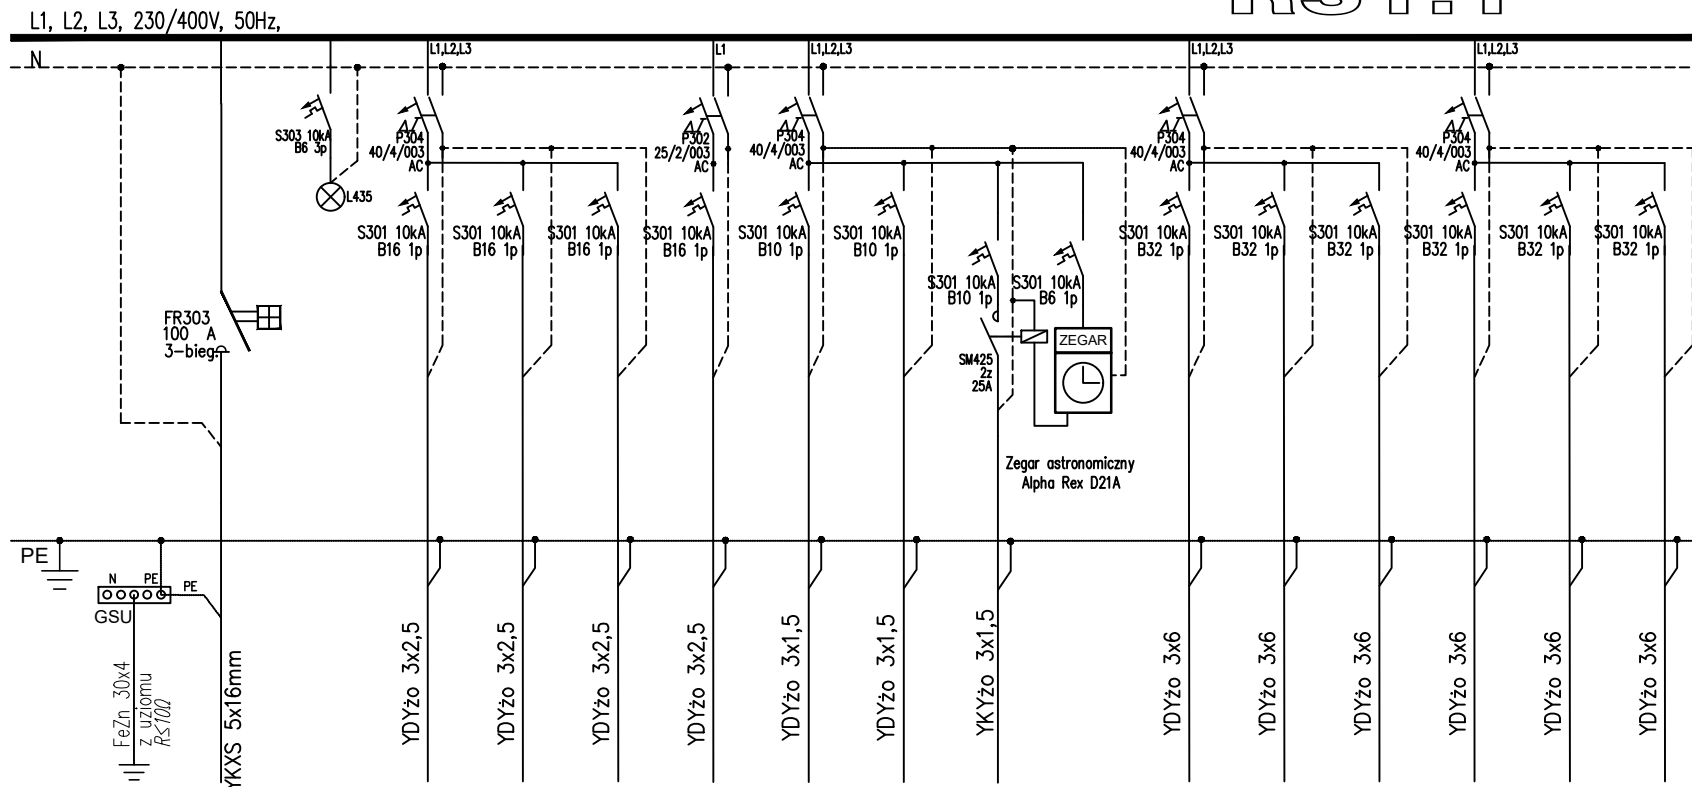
L1, L2, L3, 230/400V, 50Hz,

N

L1,L2,L3

L1

L1,L2,L3

L1,L2,L3

L1,L2,L3

S303 10kA B6 3p

L435

P304 40/4/003 AC

P302 25/2/003 AC

P304 40/4/003 AC

P304 40/4/003 AC

P304 40/4/003 AC

S301 10kA B16 1p

S301 10kA B16 1p

S301 10kA B16 1p

S301 10kA B16 1p

S301 10kA B10 1p

S301 10kA B10 1p

S301 10kA B10 1p

S301 10kA B6 1p

S301 10kA B32 1p

S301 10kA B32 1p

S301 10kA B32 1p

S301 10kA B32 1p

S301 10kA B32 1p

S301 10kA B32 1p

FR303 100 A 3-bieg.

SM425 2z 25A

ZEGAR

Zegar astronomiczny Alpha Rex D21A

PE

N PE PE

GSU

FeZn 30x4 z uziomu R≤10Ω

YKXS 5x16mm

YDYżo 3x2,5

YDYżo 3x2,5

YDYżo 3x2,5

YDYżo 3x2,5

YDYżo 3x1,5

YDYżo 3x1,5

YKYżo 3x1,5

YDYżo 3x6

YDYżo 3x6

YDYżo 3x6

YDYżo 3x6

YDYżo 3x6

YDYżo 3x6